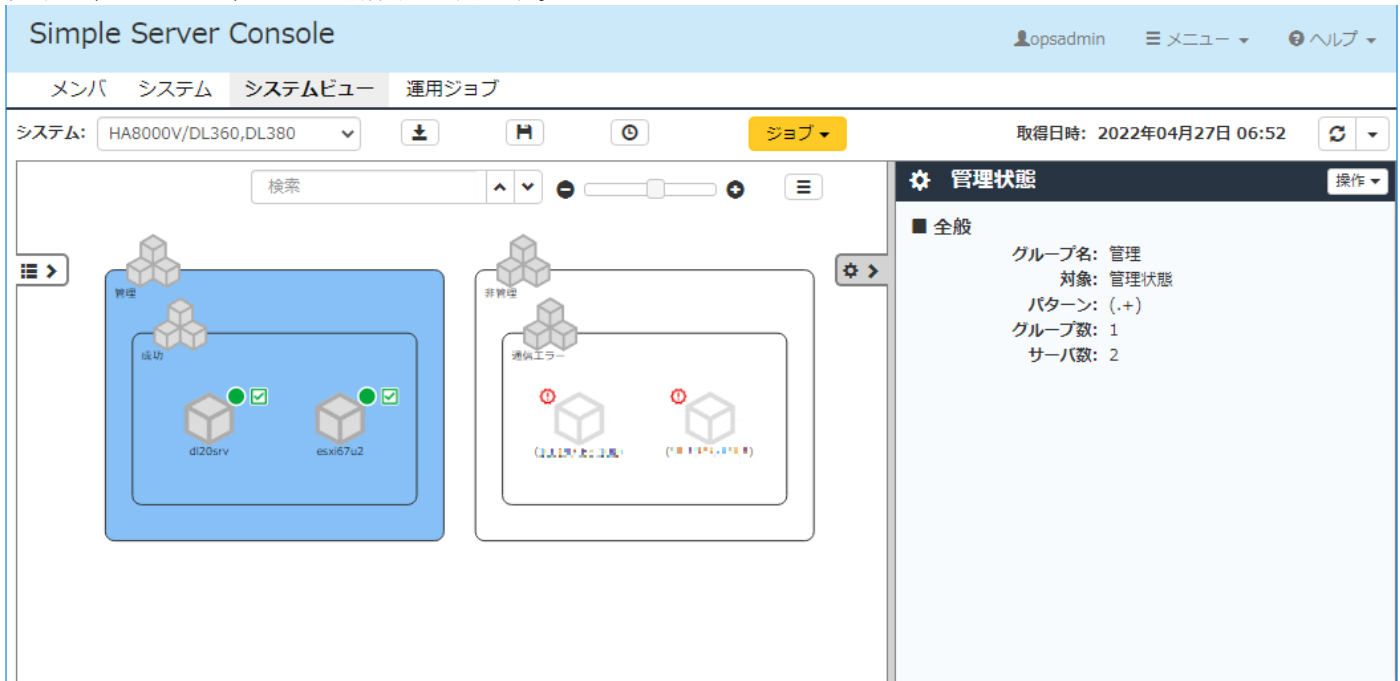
Simple Server Console

opsadmin ☰ メニュー ▾ ヘルプ ▾

メンバ システム システムビュー 運用ジョブ

システム: HA8000V/DL360,DL380

ジョブ ▾

取得日時: 2022年04月27日 06:52

検索

管理状態

操作 ▾

■ 全般

グループ名: 管理
対象: 管理状態
パターン: (.+)
グループ数: 1
サーバ数: 2

管理

成功

dl20srv

esxi67u2

非管理

通信エラー

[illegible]

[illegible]